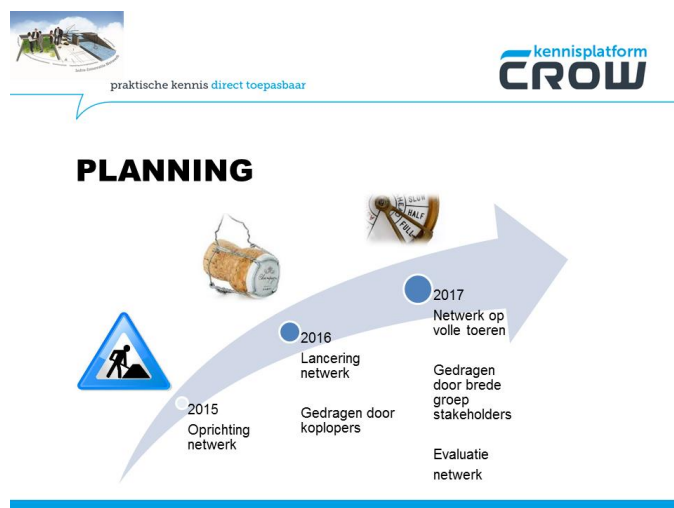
praktische kennis direct toepasbaar

kennisplatform
CROW

PLANNING

SLOW
HALF
FULL

2015
Oprichting netwerk

2016
Lancering netwerk

Gedragen door koplopers

2017
Netwerk op volle toeren

Gedragen door brede groep stakeholders

Evaluatie netwerk